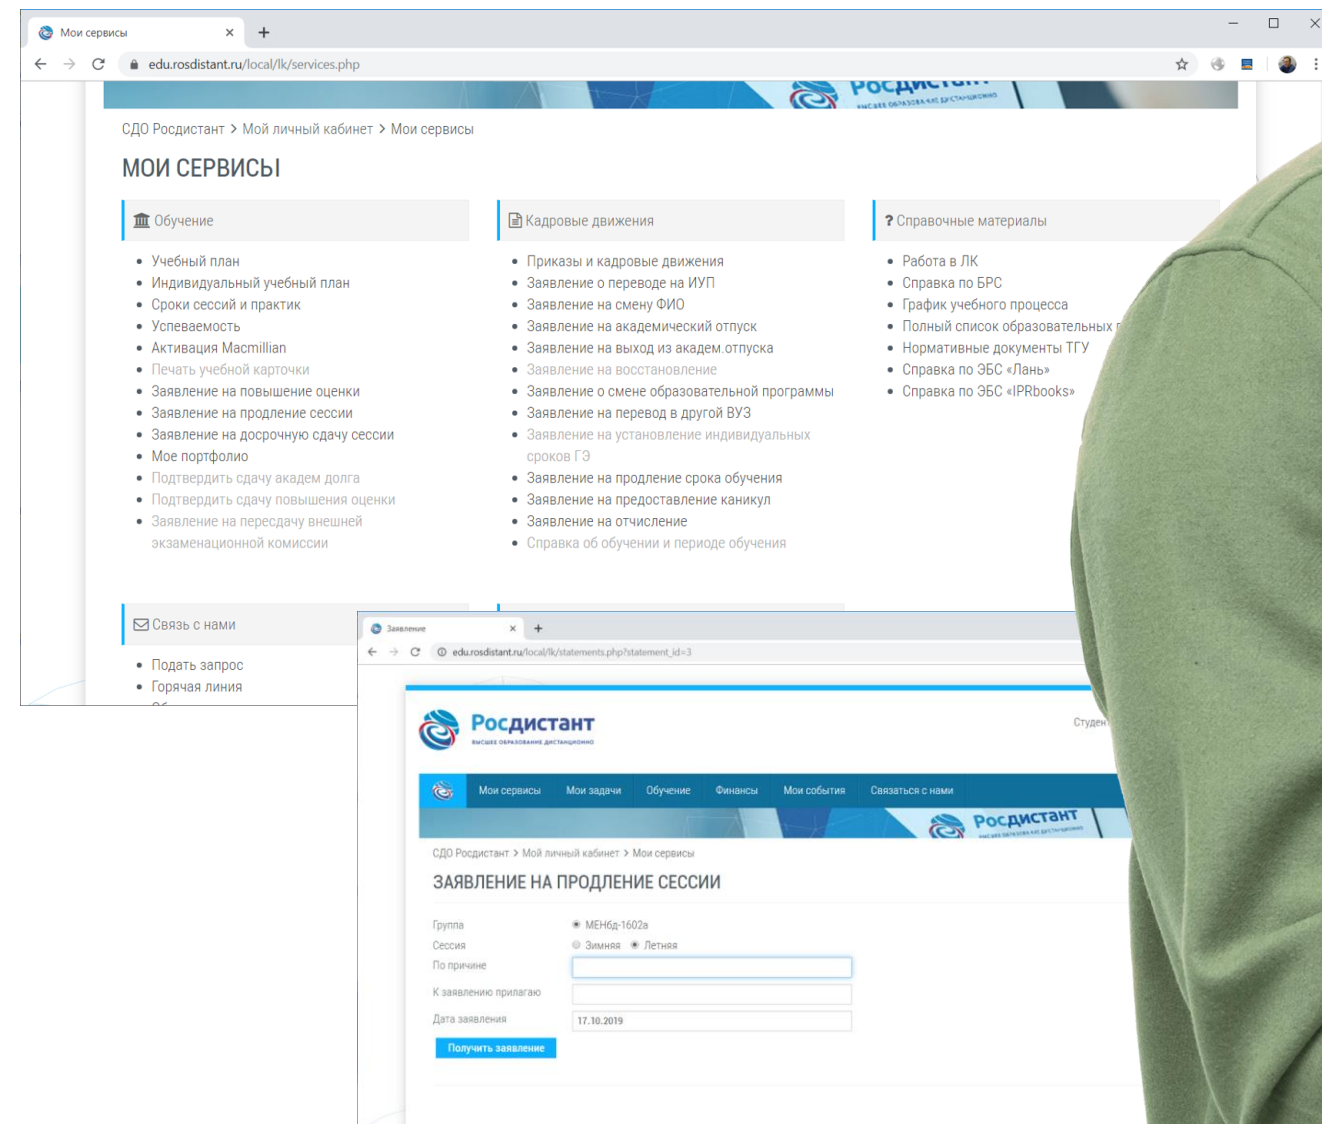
Мои сервисы
edu.rosdistant.ru/local/lk/services.php

СДО Росдистант > Мой личный кабинет > Мои сервисы

МОИ СЕРВИСЫ

Обучение
- Учебный план
- Индивидуальный учебный план
- Сроки сессий и практик
- Успеваемость
- Активация Macmillian
- Печать учебной карточки
- Заявление на повышение оценки
- Заявление на продление сессии
- Заявление на досрочную сдачу сессии
- Мое портфолио
- Подтвердить сдачу академ долга
- Подтвердить сдачу повышения оценки
- Заявление на пересдачу внешней экзаменационной комиссии

Кадровые движения
- Приказы и кадровые движения
- Заявление о переводе на ИУП
- Заявление на смену ФИО
- Заявление на академический отпуск
- Заявление на выход из академ.отпуска
- Заявление на восстановление
- Заявление о смене образовательной программы
- Заявление на перевод в другой ВУЗ
- Заявление на установление индивидуальных сроков ГЭ
- Заявление на продление срока обучения
- Заявление на предоставление каникул
- Заявление на отчисление
- Справка об обучении и периоде обучения

Справочные материалы
- Работа в ЛК
- Справка по БРС
- График учебного процесса
- Полный список образовательных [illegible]
- Нормативные документы ТГУ
- Справка по ЭБС «Лань»
- Справка по ЭБС «IPRbooks»

Связь с нами
- Подать запрос
- Горячая линия

Заявление
edu.rosdistant.ru/local/lk/statements.php?statement_id=3

Росдистант
ВЫСШЕЕ ОБРАЗОВАНИЕ ДИСТАНЦИОННО
Студен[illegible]

Мои сервисы | Мои задачи | Обучение | Финансы | Мои события | Связаться с нами

СДО Росдистант > Мой личный кабинет > Мои сервисы

ЗАЯВЛЕНИЕ НА ПРОДЛЕНИЕ СЕССИИ

Группа МЕНбд-1602а
Сессия Зимняя Летняя
По причине
К заявлению прилагаю
Дата заявления 17.10.2019
Получить заявление